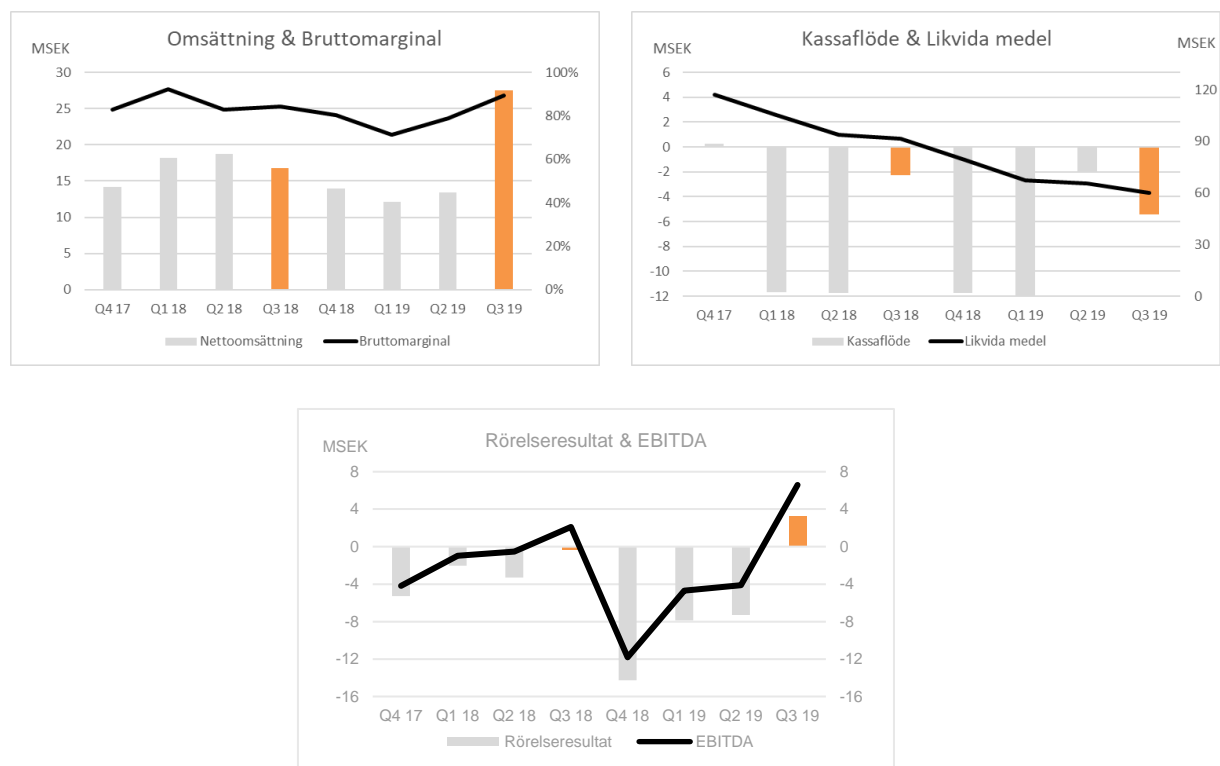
Omsättning & Bruttomarginal

MSEK

30
25
20
15
10
5
0

100%
80%
60%
40%
20%
0%

Q4 17 Q1 18 Q2 18 Q3 18 Q4 18 Q1 19 Q2 19 Q3 19

Nettoomsättning Bruttomarginal

Kassaflöde & Likvida medel

MSEK

MSEK

6
4
2
0
-2
-4
-6
-8
-10
-12

120
90
60
30
0

Q4 17 Q1 18 Q2 18 Q3 18 Q4 18 Q1 19 Q2 19 Q3 19

Kassaflöde Likvida medel

Rörelseresultat & EBITDA

MSEK

8
4
0
-4
-8
-12
-16

8
4
0
-4
-8
-12
-16

Q4 17 Q1 18 Q2 18 Q3 18 Q4 18 Q1 19 Q2 19 Q3 19

Rörelseresultat EBITDA